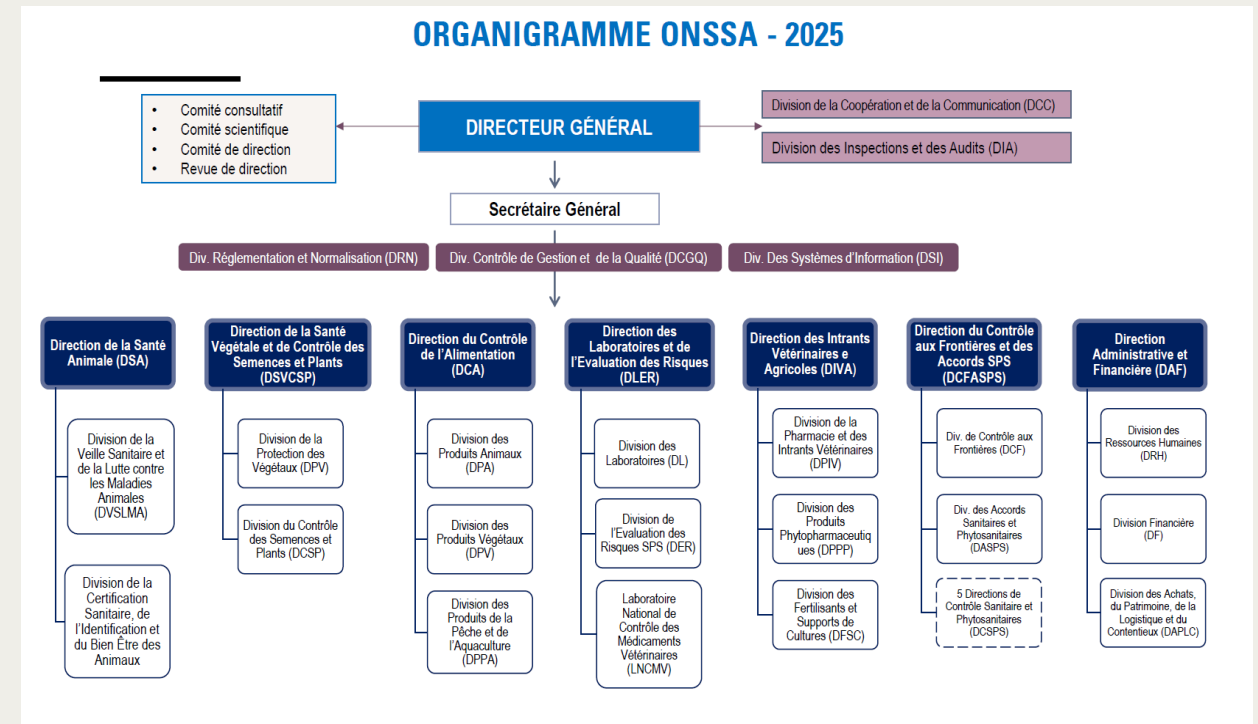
ORGANIGRAMME ONSSA - 2025

- Comité consultatif
- Comité scientifique
- Comité de direction
- Revue de direction

DIRECTEUR GÉNÉRAL

Division de la Coopération et de la Communication (DCC)

Division des Inspections et des Audits (DIA)

Secrétaire Général

Div. Réglementation et Normalisation (DRN)

Div. Contrôle de Gestion et de la Qualité (DCGQ)

Div. Des Systèmes d'Information (DSI)

Direction de la Santé Animale (DSA)

Division de la Veille Sanitaire et de la Lutte contre les Maladies Animales (DVSLMA)

Division de la Certification Sanitaire, de l'Identification et du Bien Être des Animaux

Direction de la Santé Végétale et de Contrôle des Semences et Plants (DSVCSP)

Division de la Protection des Végétaux (DPV)

Division du Contrôle des Semences et Plants (DCSP)

Direction du Contrôle de l'Alimentation (DCA)

Division des Produits Animaux (DPA)

Division des Produits Végétaux (DPV)

Division des Produits de la Pêche et de l'Aquaculture (DPPA)

Direction des Laboratoires et de l'Evaluation des Risques (DLER)

Division des Laboratoires (DL)

Division de l'Evaluation des Risques SPS (DER)

Laboratoire National de Contrôle des Médicaments Vétérinaires (LNCMV)

Direction des Intrants Vétérinaires e Agricoles (DIVA)

Division de la Pharmacie et des Intrants Vétérinaires (DPIV)

Division des Produits Phytopharmaceutiques (DPPP)

Division des Fertilisants et Supports de Cultures (DFSC)

Direction du Contrôle aux Frontières et des Accords SPS (DCFASPS)

Div. de Contrôle aux Frontières (DCF)

Div. des Accords Sanitaires et Phytosanitaires (DASPS)

5 Directions de Contrôle Sanitaire et Phytosanitaires (DCSPS)

Direction Administrative et Financière (DAF)

Division des Ressources Humaines (DRH)

Division Financière (DF)

Division des Achats, du Patrimoine, de la Logistique et du Contentieux (DAPLC)